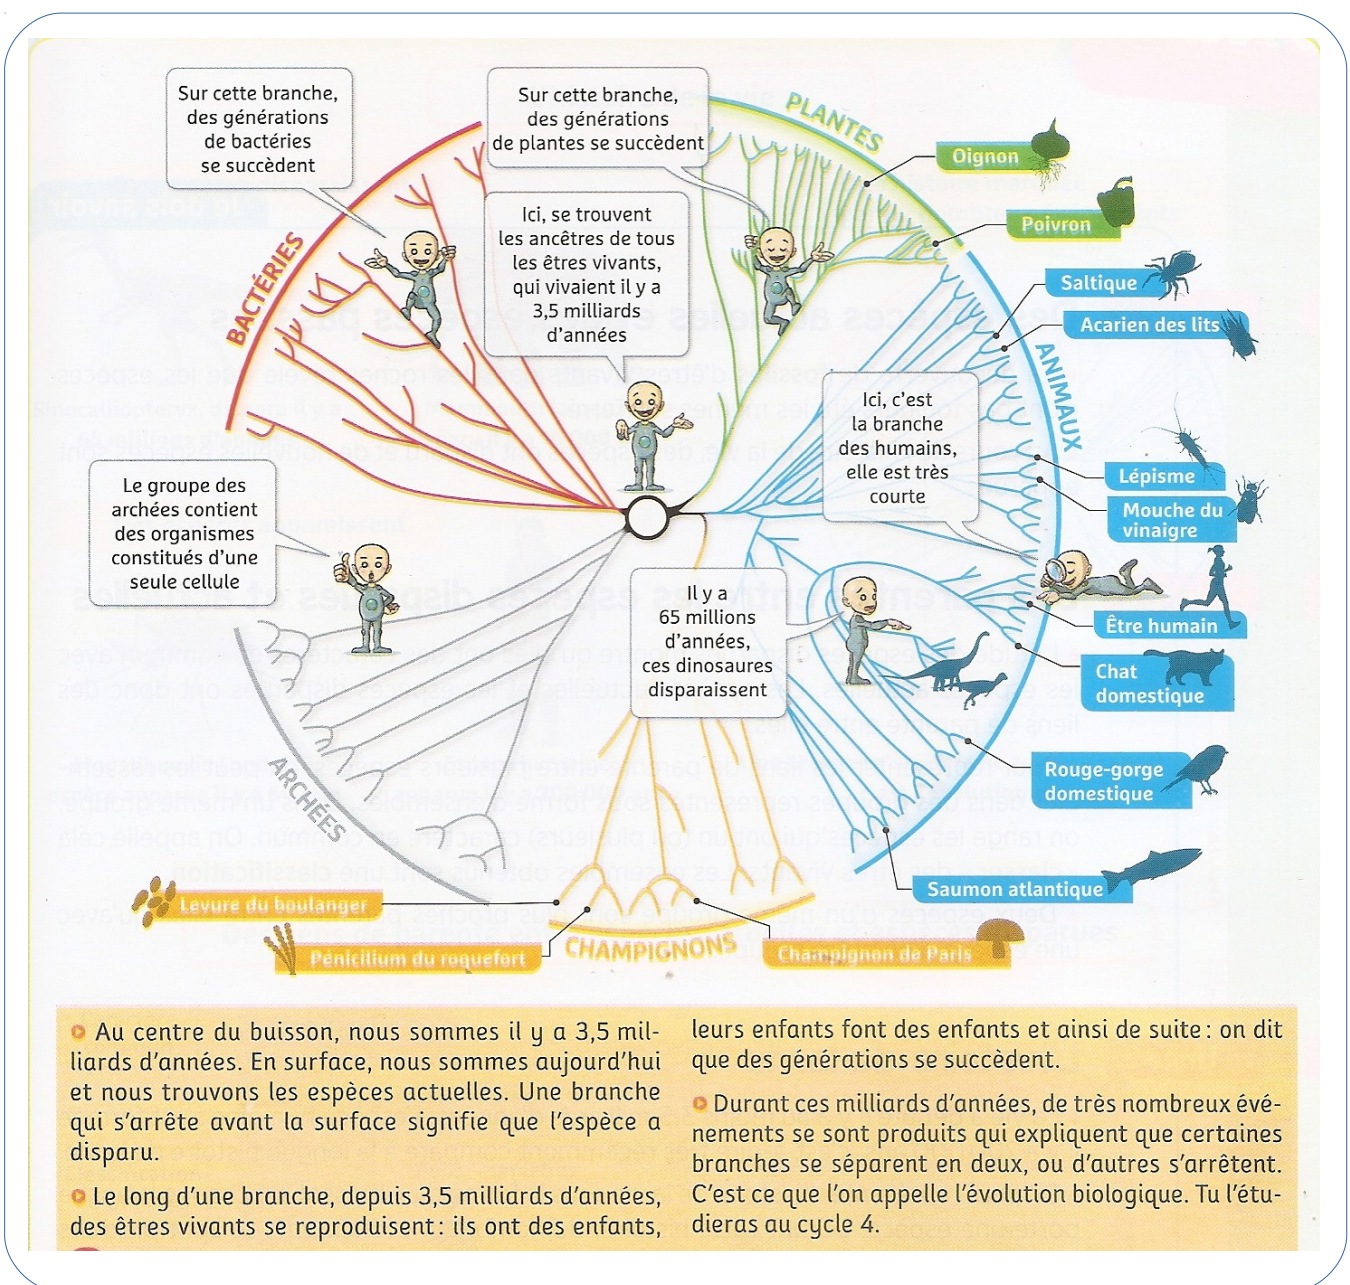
Sur cette branche, des générations de bactéries se succèdent

Sur cette branche, des générations de plantes se succèdent

PLANTES

Oignon

Poivron

Ici, se trouvent les ancêtres de tous les êtres vivants, qui vivaient il y a 3,5 milliards d'années

BACTÉRIES

Saltique

Acarien des lits

ANIMAUX

Ici, c'est la branche des humains, elle est très courte

Lépisme

Mouche du vinaigre

Le groupe des archées contient des organismes constitués d'une seule cellule

Être humain

Il y a 65 millions d'années, ces dinosaures disparaissent

Chat domestique

Rouge-gorge domestique

ARCHÉES

Saumon atlantique

Levure du boulanger

Pénicilium du roquefort

CHAMPIGNONS

Champignon de Paris

Au centre du buisson, nous sommes il y a 3,5 milliards d'années. En surface, nous sommes aujourd'hui et nous trouvons les espèces actuelles. Une branche qui s'arrête avant la surface signifie que l'espèce a disparu.

Le long d'une branche, depuis 3,5 milliards d'années, des êtres vivants se reproduisent : ils ont des enfants, leurs enfants font des enfants et ainsi de suite : on dit que des générations se succèdent.

Durant ces milliards d'années, de très nombreux événements se sont produits qui expliquent que certaines branches se séparent en deux, ou d'autres s'arrêtent. C'est ce que l'on appelle l'évolution biologique. Tu l'étudieras au cycle 4.